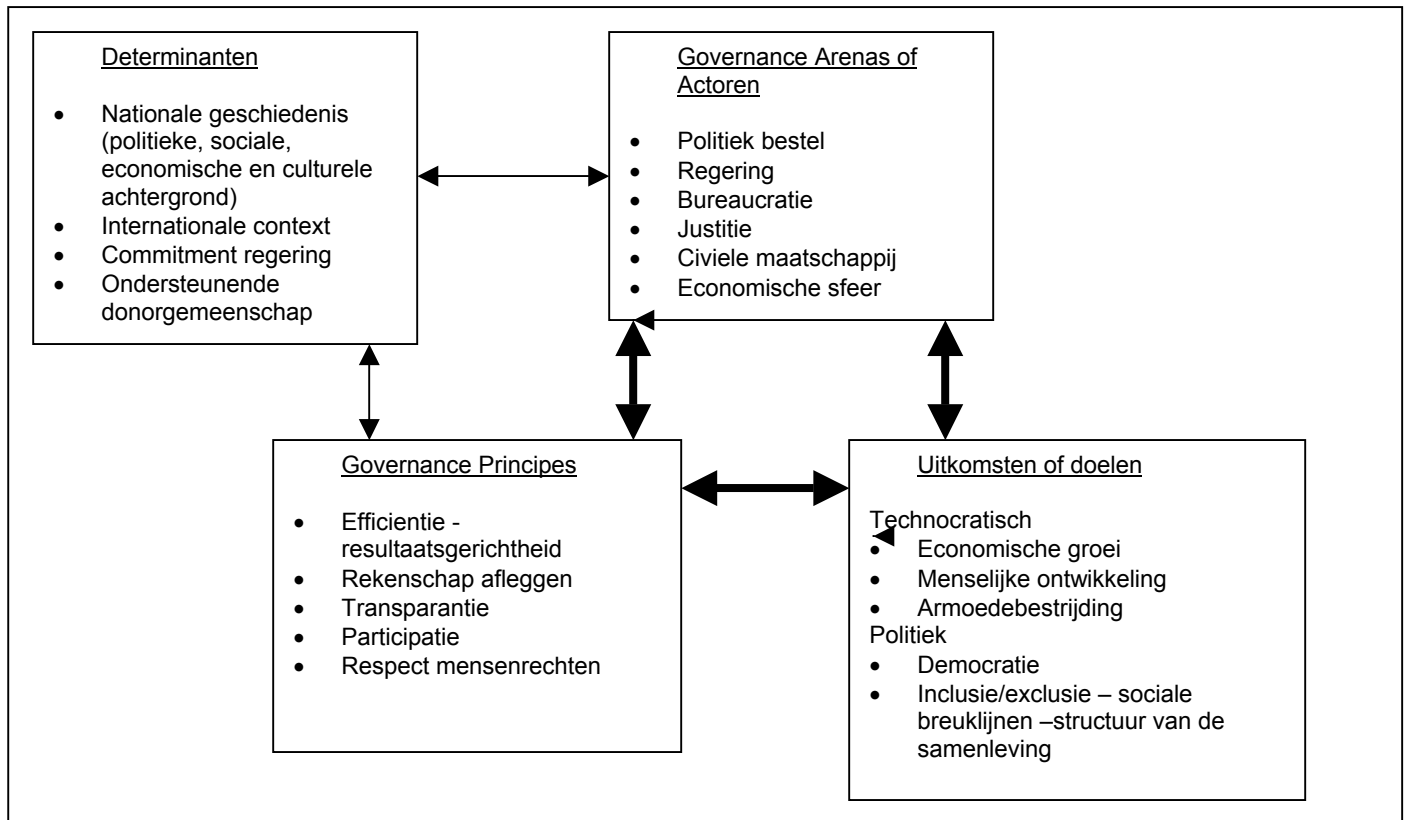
Determinanten

- Nationale geschiedenis (politieke, sociale, economische en culturele achtergrond)
- Internationale context
- Commitment regering
- Ondersteunende donorgemeenschap

Governance Arenas of Actoren

- Politiek bestel
- Regering
- Bureaucratie
- Justitie
- Civiele maatschappij
- Economische sfeer

Governance Principes

- Efficientie - resultaatsgerichtheid
- Rekenschap afleggen
- Transparantie
- Participatie
- Respect mensenrechten

Uitkomsten of doelen

Technocratisch
- Economische groei
- Menselijke ontwikkeling
- Armoedebestrijding

Politiek
- Democratie
- Inclusie/exclusie – sociale breuklijnen –structuur van de samenleving